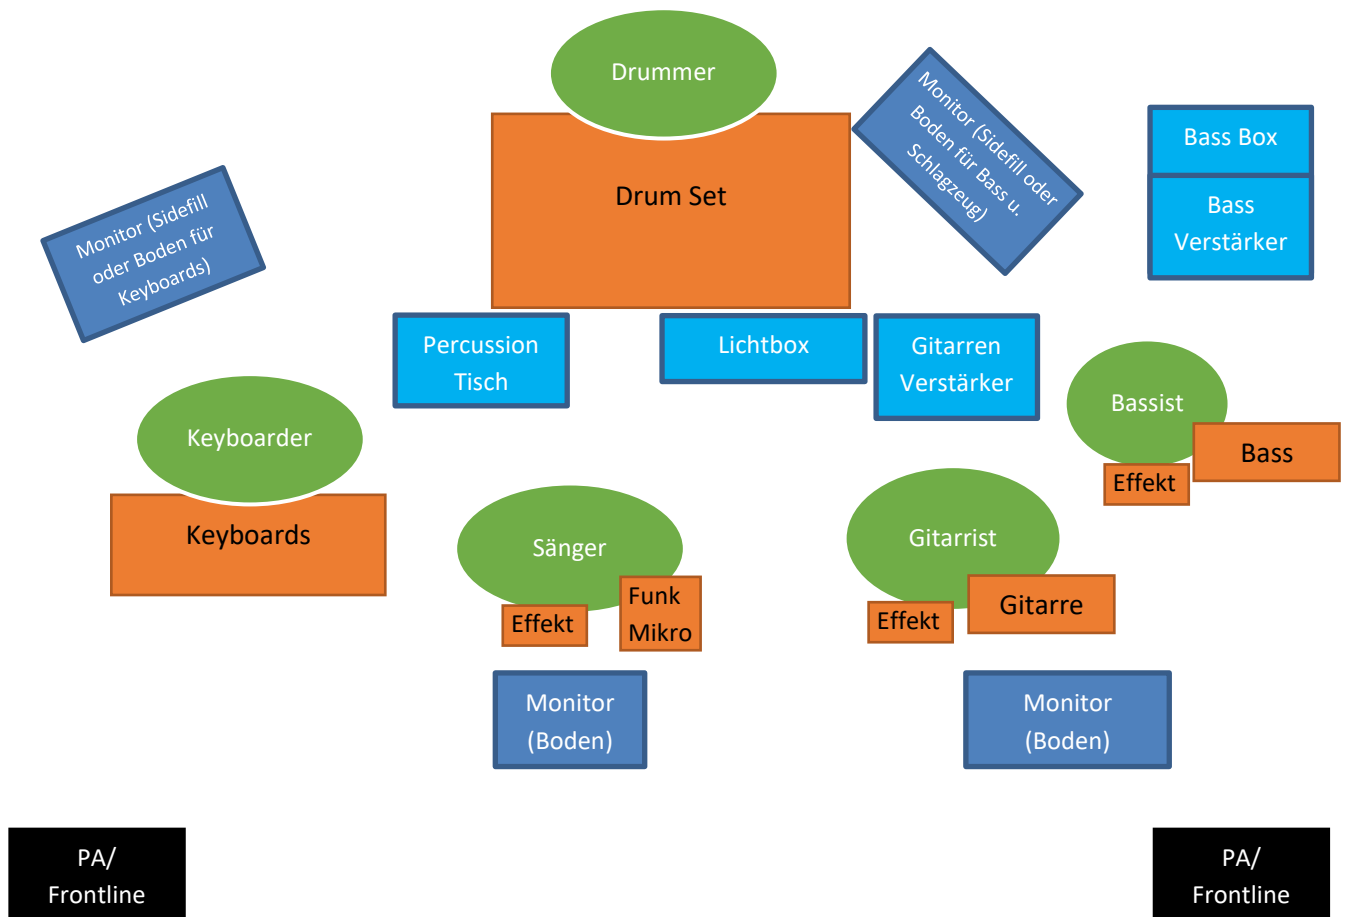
Drummer

Drum Set

Monitor (Sidefill oder Boden für Bass u. Schlagzeug)

Bass Box

Bass Verstärker

Monitor (Sidefill oder Boden für Keyboards)

Percussion Tisch

Lichtbox

Gitarren Verstärker

Bassist

Bass

Effekt

Keyboarder

Keyboards

Sänger

Funk Mikro

Effekt

Gitarrist

Gitarre

Effekt

Monitor (Boden)

Monitor (Boden)

PA/ Frontline

PA/ Frontline